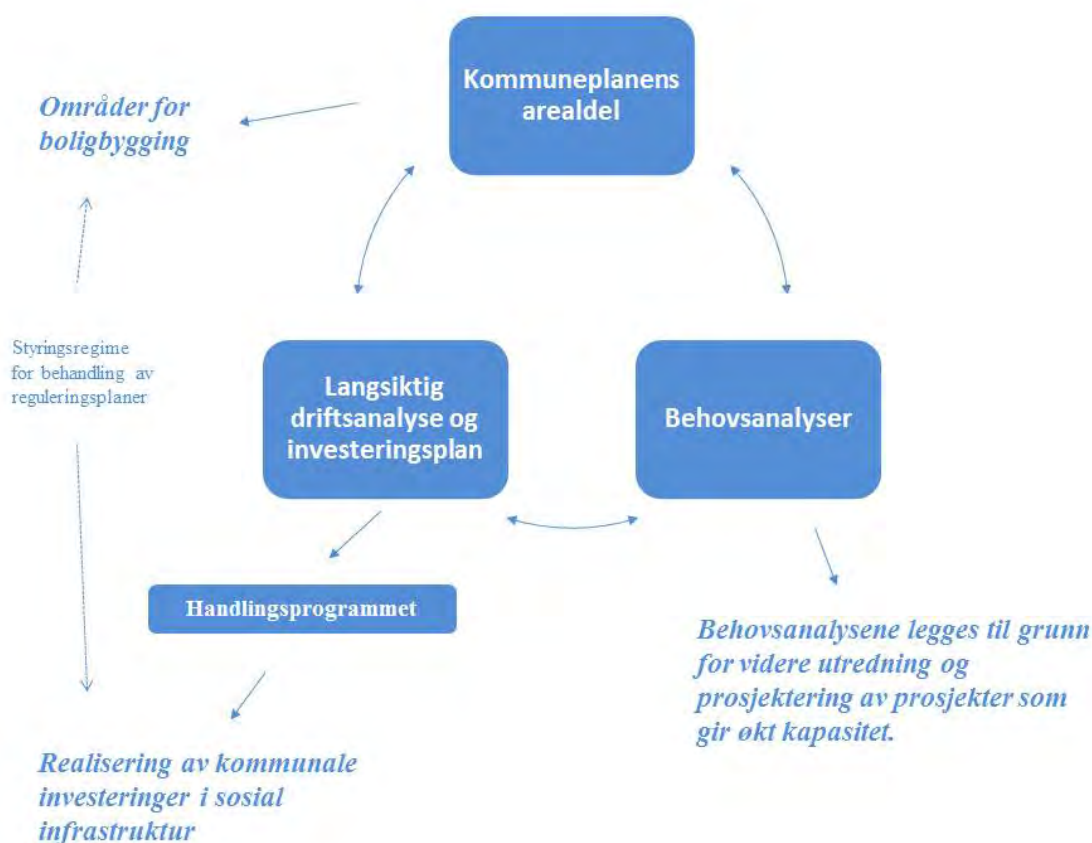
Kommuneplanens arealdel

Områder for boligbygging

Styringsregime for behandling av reguleringsplaner

Langsiktig driftsanalyse og investeringsplan

Behovsanalyser

Handlingsprogrammet

Behovsanalysene legges til grunn for videre utredning og prosjektering av prosjekter som gir økt kapasitet.

Realisering av kommunale investeringer i sosial infrastruktur